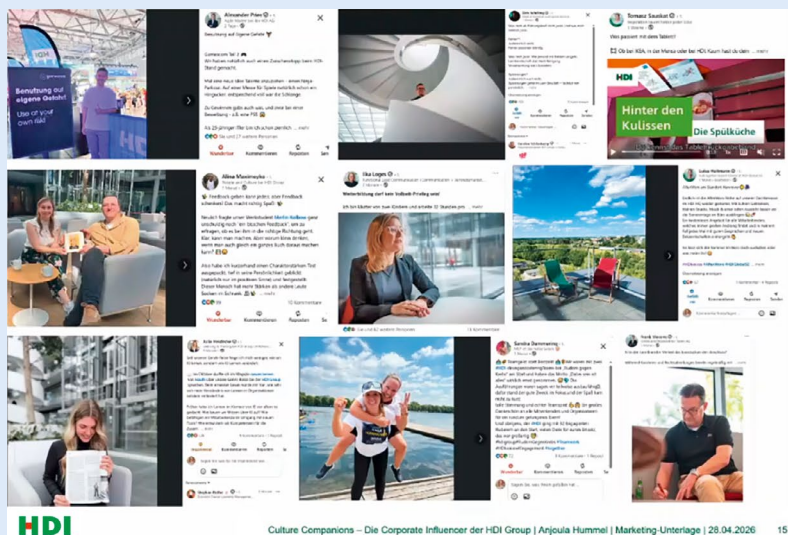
Benutzung auf eigene Gefahr

Use at your own risk

Alexander Prien
Benutzung auf Eigene Gefahr

Wunderbar Kommentieren Reposten Senden

Tomasz Sauskat
Was passiert mit deinem Teller?

HDI

Hinter den Kulissen

Die Spülküche

Aline Mandrischa

Wunderbar Kommentieren Reposten Senden

Ilka Lagos
Weiterbildung darf kein Solopoh-Projekt sein!

Lukas Hohmann

Wunderbar Kommentieren Reposten Senden

Sandra Dammering

Frank Weimer

HDI

Culture Companions – Die Corporate Influencer der HDI Group | Anjoula Hummel | Marketing-Unterlage | 28.04.2026 15